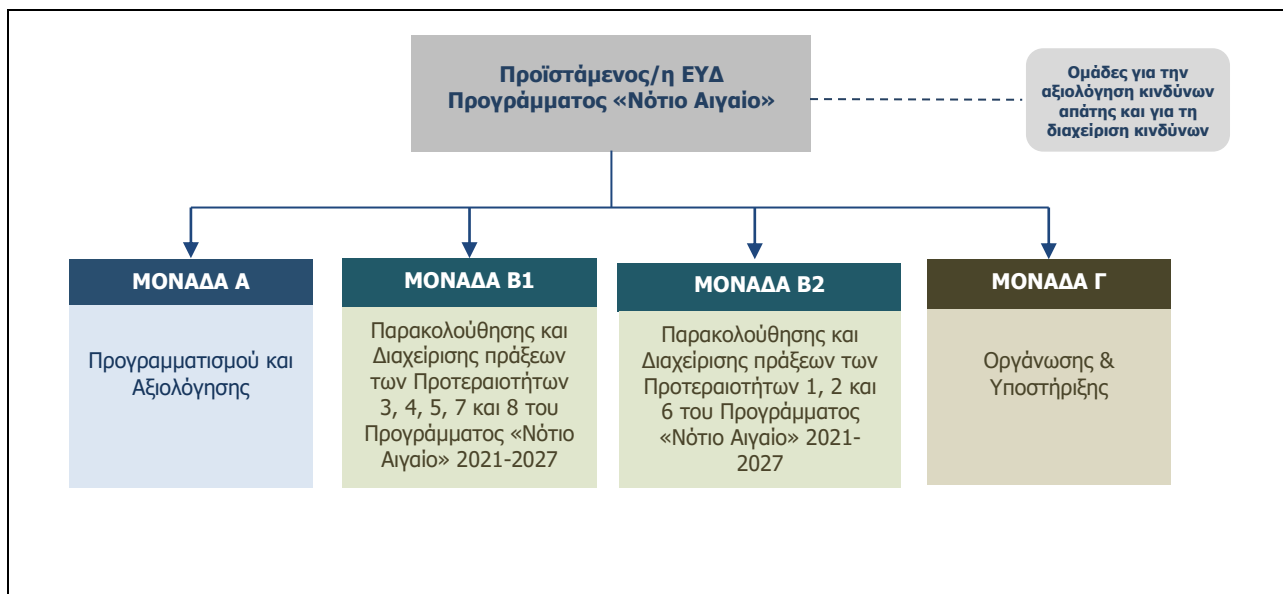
Προϊστάμενος/η ΕΥΔ Προγράμματος «Νότιο Αιγαίο»

Ομάδες για την αξιολόγηση κινδύνων απάτης και για τη διαχείριση κινδύνων

ΜΟΝΑΔΑ Α

Προγραμματισμού και Αξιολόγησης

ΜΟΝΑΔΑ Β1

Παρακολούθησης και Διαχείρισης πράξεων των Προτεραιοτήτων 3, 4, 5, 7 και 8 του Προγράμματος «Νότιο Αιγαίο» 2021-2027

ΜΟΝΑΔΑ Β2

Παρακολούθησης και Διαχείρισης πράξεων των Προτεραιοτήτων 1, 2 και 6 του Προγράμματος «Νότιο Αιγαίο» 2021-2027

ΜΟΝΑΔΑ Γ

Οργάνωσης & Υποστήριξης